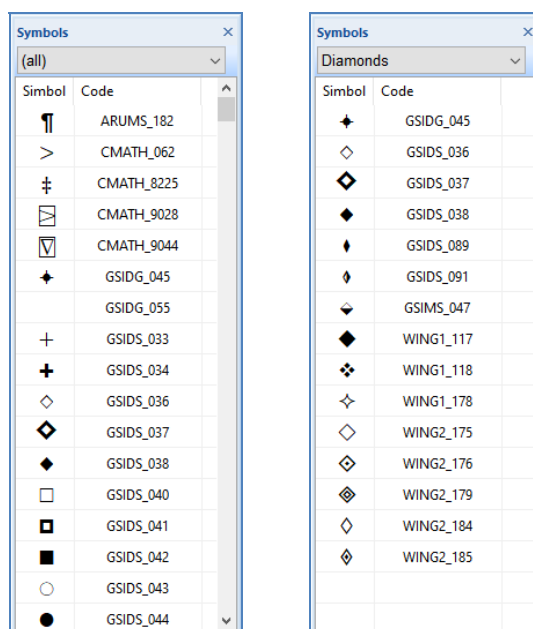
Symbols ×

(all)

| Simbol | Code |
|---|---|
| ¶ | ARUMS_182 |
| > | CMATH_062 |
| ‡ | CMATH_8225 |
| ⊵ | CMATH_9028 |
| ∇ | CMATH_9044 |
| ✦ | GSIDG_045 |
| | GSIDG_055 |
| + | GSIDS_033 |
| ✚ | GSIDS_034 |
| ◇ | GSIDS_036 |
| ◇ | GSIDS_037 |
| ◆ | GSIDS_038 |
| □ | GSIDS_040 |
| ◘ | GSIDS_041 |
| ■ | GSIDS_042 |
| ○ | GSIDS_043 |
| ● | GSIDS_044 |

Symbols ×

Diamonds

| Simbol | Code |
|---|---|
| ✦ | GSIDG_045 |
| ◇ | GSIDS_036 |
| ◇ | GSIDS_037 |
| ◆ | GSIDS_038 |
| ♦ | GSIDS_089 |
| ♦ | GSIDS_091 |
| ⬙ | GSIMS_047 |
| ◆ | WING1_117 |
| ❖ | WING1_118 |
| ✧ | WING1_178 |
| ◇ | WING2_175 |
| ◈ | WING2_176 |
| ◈ | WING2_179 |
| ◊ | WING2_184 |
| ◈ | WING2_185 |